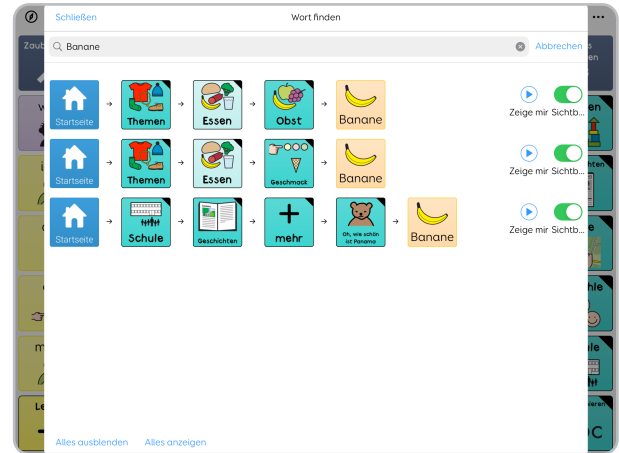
Schließen
Wort finden

Banane
Abbrechen

Startseite → Themen → Essen → Obst → Banane
Zeige mir Sichtb

Startseite → Themen → Essen → Geschmack → Banane
Zeige mir Sichtb

Startseite → Schule → Geschichten → mehr → Oh, wie schön ist Panama → Banane
Zeige mir Sichtb

Alles ausblenden
Alles anzeigen

Zaub
Le
hle